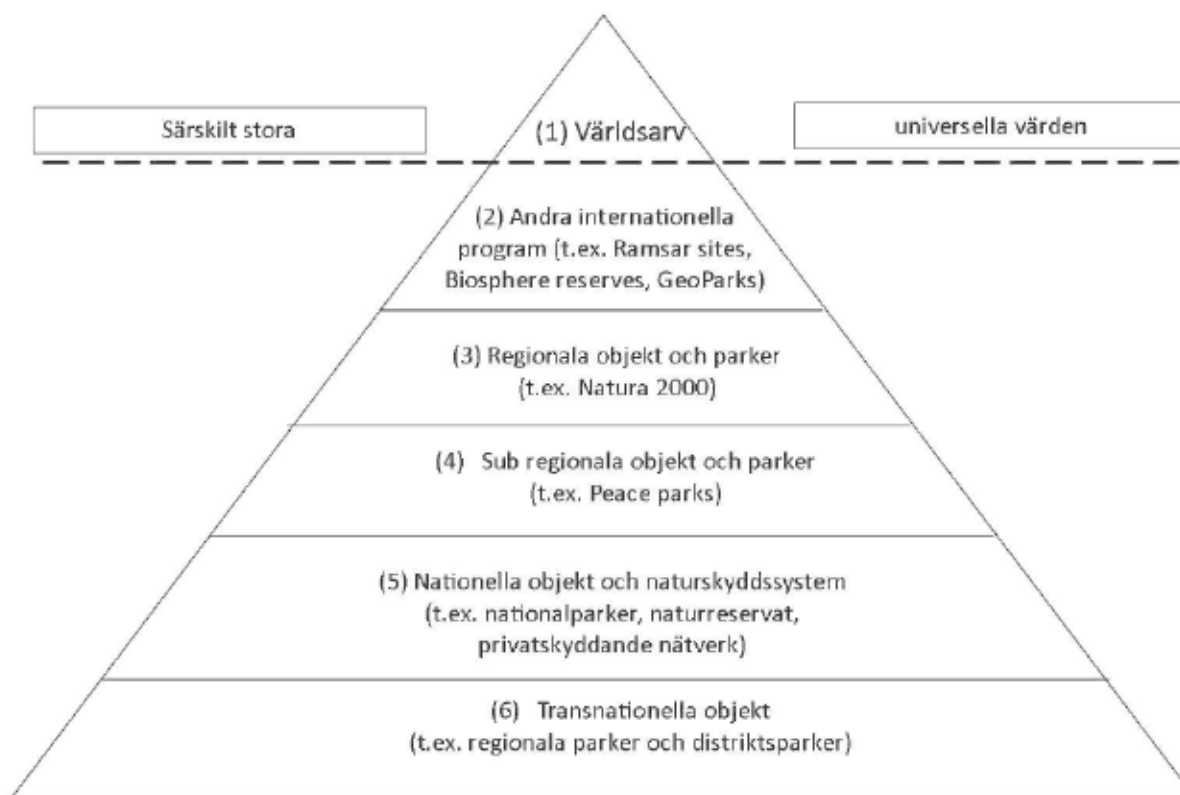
Särskilt stora

(1) Världsarv

universella värden

(2) Andra internationella program (t.ex. Ramsar sites, Biosphere reserves, GeoParks)

(3) Regionala objekt och parker (t.ex. Natura 2000)

(4) Sub regionala objekt och parker (t.ex. Peace parks)

(5) Nationella objekt och naturskyddssystem (t.ex. nationalparker, naturreservat, privatskyddande nätverk)

(6) Transnationella objekt (t.ex. regionala parker och distriktsparker)